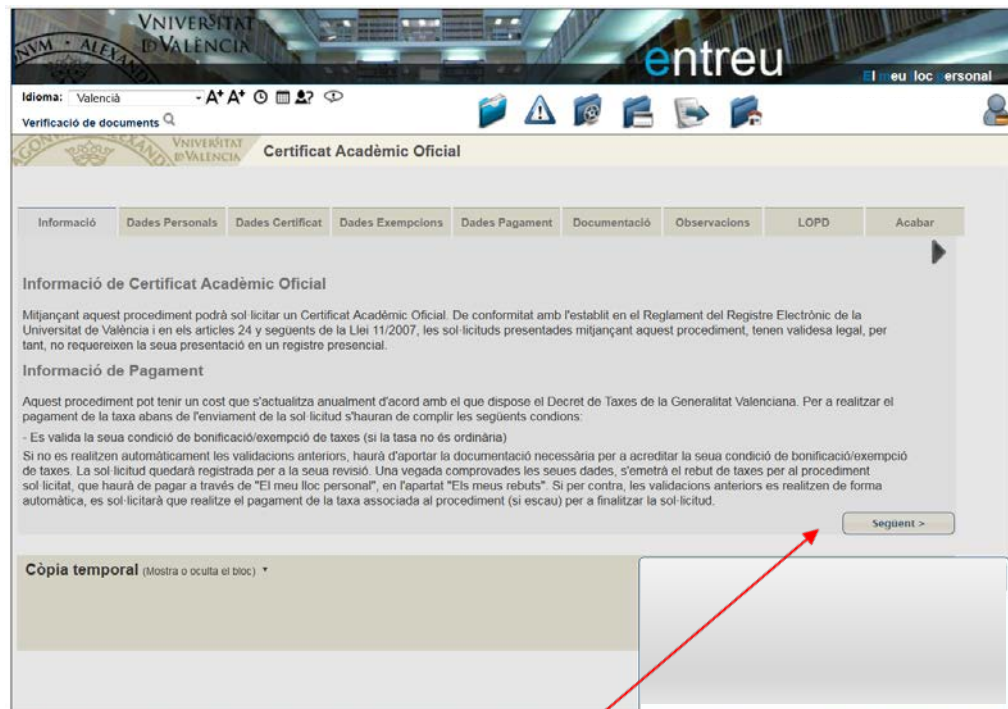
VNIVERSITAT
DVALÈNCIA

entreu

El meu lloc personal

Idioma: Valencià
A⁺ A⁺

Verificació de documents

VNIVERSITAT
DVALÈNCIA

Certificat Acadèmic Oficial

| Informació | Dades Personals | Dades Certificat | Dades Exempcions | Dades Pagament | Documentació | Observacions | LOPD | Acabar |
|---|---|---|---|---|---|---|---|---|

Informació de Certificat Acadèmic Oficial

Mitjançant aquest procediment podrà sol·licitar un Certificat Acadèmic Oficial. De conformitat amb l'establit en el Reglament del Registre Electrònic de la Universitat de València i en els articles 24 y següents de la Llei 11/2007, les sol·licituds presentades mitjançant aquest procediment, tenen validesa legal, per tant, no requereixen la seua presentació en un registre presencial.

Informació de Pagament

Aquest procediment pot tenir un cost que s'actualitza anualment d'acord amb el que dispose el Decret de Taxes de la Generalitat Valenciana. Per a realitzar el pagament de la taxa abans de l'enviament de la sol·licitud s'hauran de complir les següents condions:

- Es valida la seua condició de bonificació/exempció de taxes (si la tasa no és ordinària)

Si no es realitzen automàticament les validacions anteriors, haurà d'aportar la documentació necessària per a acreditar la seua condició de bonificació/exempció de taxes. La sol·licitud quedarà registrada per a la seua revisió. Una vegada comprovades les seues dades, s'emetrà el rebut de taxes per al procediment sol·licitat, que haurà de pagar a través de "El meu lloc personal", en l'apartat "Els meus rebuts". Si per contra, les validacions anteriors es realitzen de forma automàtica, es sol·licitarà que realitze el pagament de la taxa associada al procediment (si escau) per a finalitzar la sol·licitud.

Següent >

Còpia temporal (Mostra o oculta el bloc)